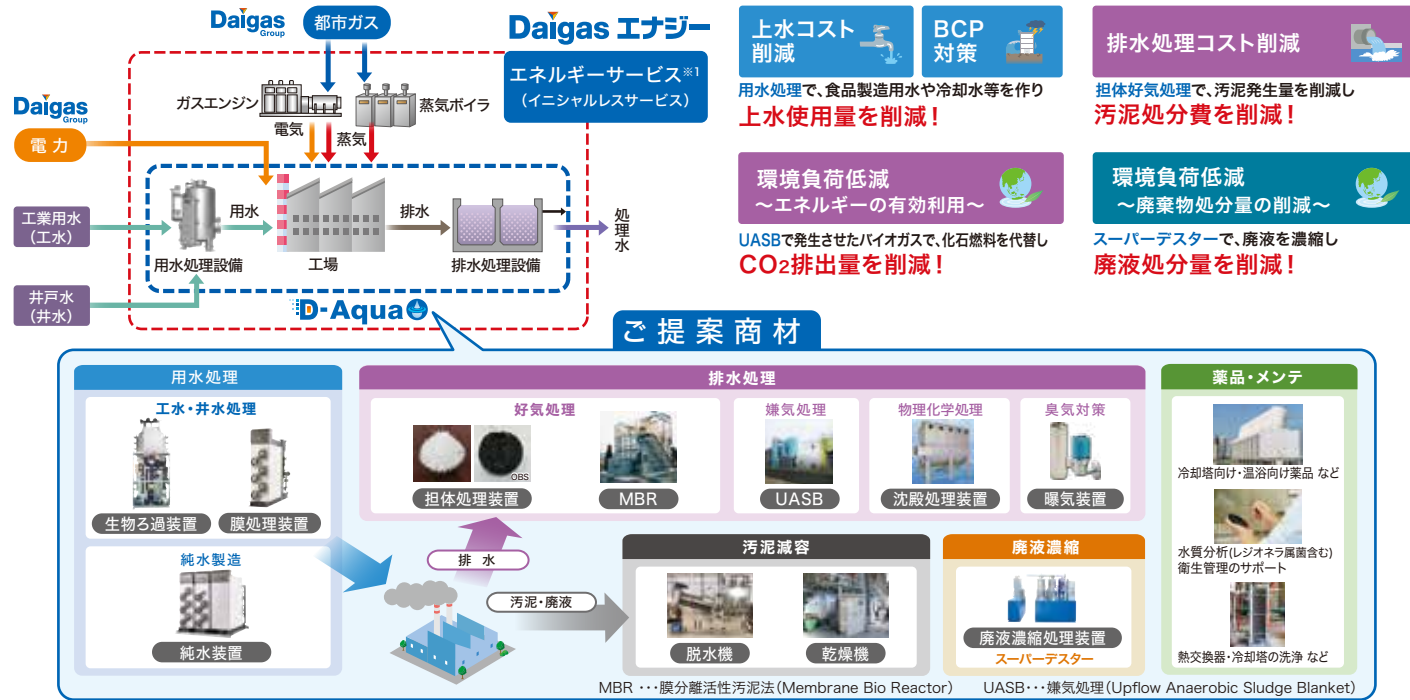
Daigas Group

都市ガス

Daigas エナジー

エネルギーサービス※1
（イニシャルレスサービス）

Daigas Group

ガスエンジン

蒸気ボイラ

電気

蒸気

電力

工業用水（工水）

用水

排水

処理水

用水処理設備

工場

排水処理設備

井戸水（井水）

D-Aqua

上水コスト削減

BCP対策

用水処理で、食品製造用水や冷却水等を作り
上水使用量を削減！

排水処理コスト削減

担体好気処理で、汚泥発生量を削減し
汚泥処分費を削減！

環境負荷低減
〜エネルギーの有効利用〜

UASBで発生させたバイオガスで、化石燃料を代替し
$CO_2$排出量を削減！

環境負荷低減
〜廃棄物処分量の削減〜

スーパーデスターで、廃液を濃縮し
廃液処分量を削減！

ご提案商材

用水処理

工水・井水処理

生物ろ過装置

膜処理装置

純水製造

純水装置

排水処理

好気処理

OBS

担体処理装置

MBR

嫌気処理

UASB

物理化学処理

沈殿処理装置

臭気対策

曝気装置

排水

汚泥・廃液

汚泥減容

脱水機

乾燥機

廃液濃縮

廃液濃縮処理装置

スーパーデスター

薬品・メンテ

冷却塔向け・温浴向け薬品 など

水質分析(レジオネラ属菌含む)
衛生管理のサポート

熱交換器・冷却塔の洗浄 など

MBR ・・・膜分離活性汚泥法（Membrane Bio Reactor）　UASB・・・嫌気処理（Upflow Anaerobic Sludge Blanket）